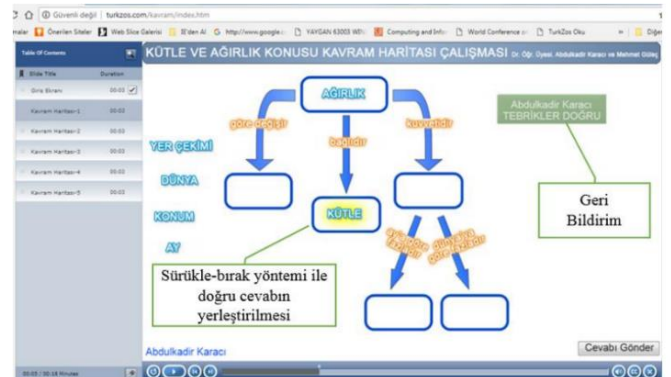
Güvenli değil | turkzos.com/kavram/index.htm

Önerilen Siteler | Web Slice Galerisi | E'den A | http://www.google... | YAYGAN 63003 WEI | Computing and Info | World Conference | TurkZos Oku | Diğer

Table Of Contents

Slide Title | Duration

Giriş Ekranı 00:03

Kavram Haritası-1 00:03

Kavram Haritası-2 00:03

Kavram Haritası-3 00:03

Kavram Haritası-4 00:03

Kavram Haritası-5 00:03

KÜTLE VE AĞIRLIK KONUSU KAVRAM HARİTASI ÇALIŞMASI Dr. Öğr. Üyesi. Abdulkadir Karacı ve Mehmet Güleç

AĞIRLIK

göre değişir

bağlıdır

kuvvetidir

YER ÇEKİMİ

DÜNYA

KONUM

AY

KÜTLE

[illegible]

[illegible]

Abdulkadir Karacı TEBRİKLER DOĞRU

Geri Bildirim

Sürükle-bırak yöntemi ile doğru cevabın yerleştirilmesi

Abdulkadir Karacı

Cevabı Gönder

00:05 / 00:18 Minutes